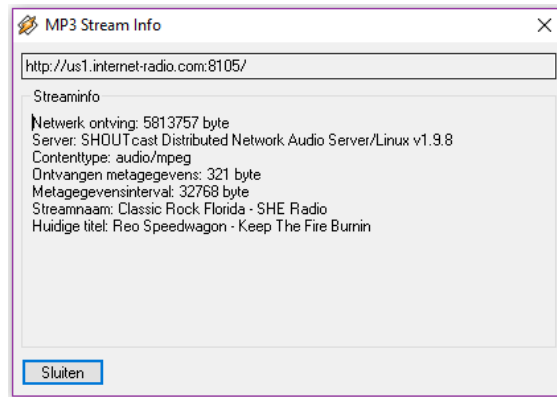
MP3 Stream Info
×

http://us1.internet-radio.com:8105/

Streaminfo

Netwerk ontving: 5813757 byte
Server: SHOUTcast Distributed Network Audio Server/Linux v1.9.8
Contenttype: audio/mpeg
Ontvangen metagegevens: 321 byte
Metagegevensinterval: 32768 byte
Streamnaam: Classic Rock Florida - SHE Radio
Huidige titel: Reo Speedwagon - Keep The Fire Burnin

Sluiten